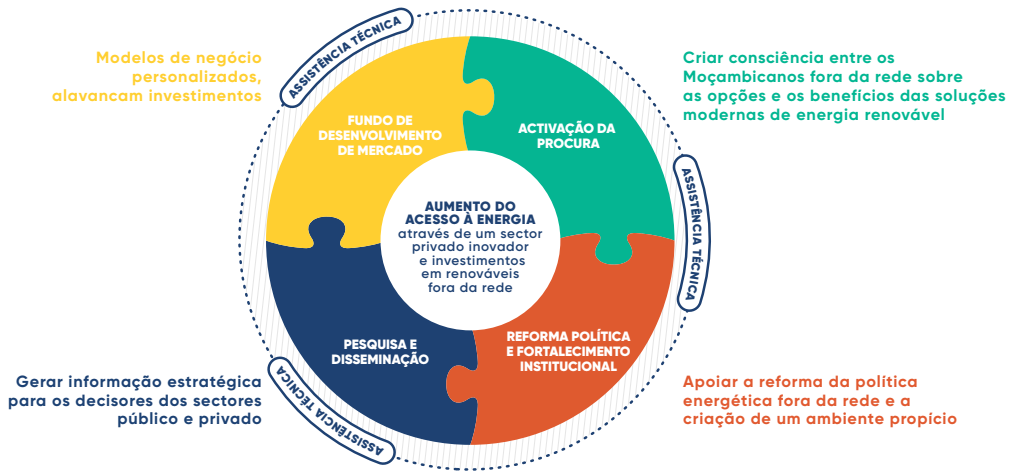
Modelos de negócio personalizados, alavancam investimentos

ASSISTÊNCIA TÉCNICA

Criar consciência entre os Moçambicanos fora da rede sobre as opções e os benefícios das soluções modernas de energia renovável

FUNDO DE DESENVOLVIMENTO DE MERCADO

ACTIVAÇÃO DA PROCURA

ASSISTÊNCIA TÉCNICA

AUMENTO DO ACESSO À ENERGIA através de um sector privado inovador e investimentos em renováveis fora da rede

PESQUISA E DISSEMINAÇÃO

REFORMA POLÍTICA E FORTALECIMENTO INSTITUCIONAL

Gerar informação estratégica para os decisores dos sectores público e privado

ASSISTÊNCIA TÉCNICA

Apoiar a reforma da política energética fora da rede e a criação de um ambiente propício